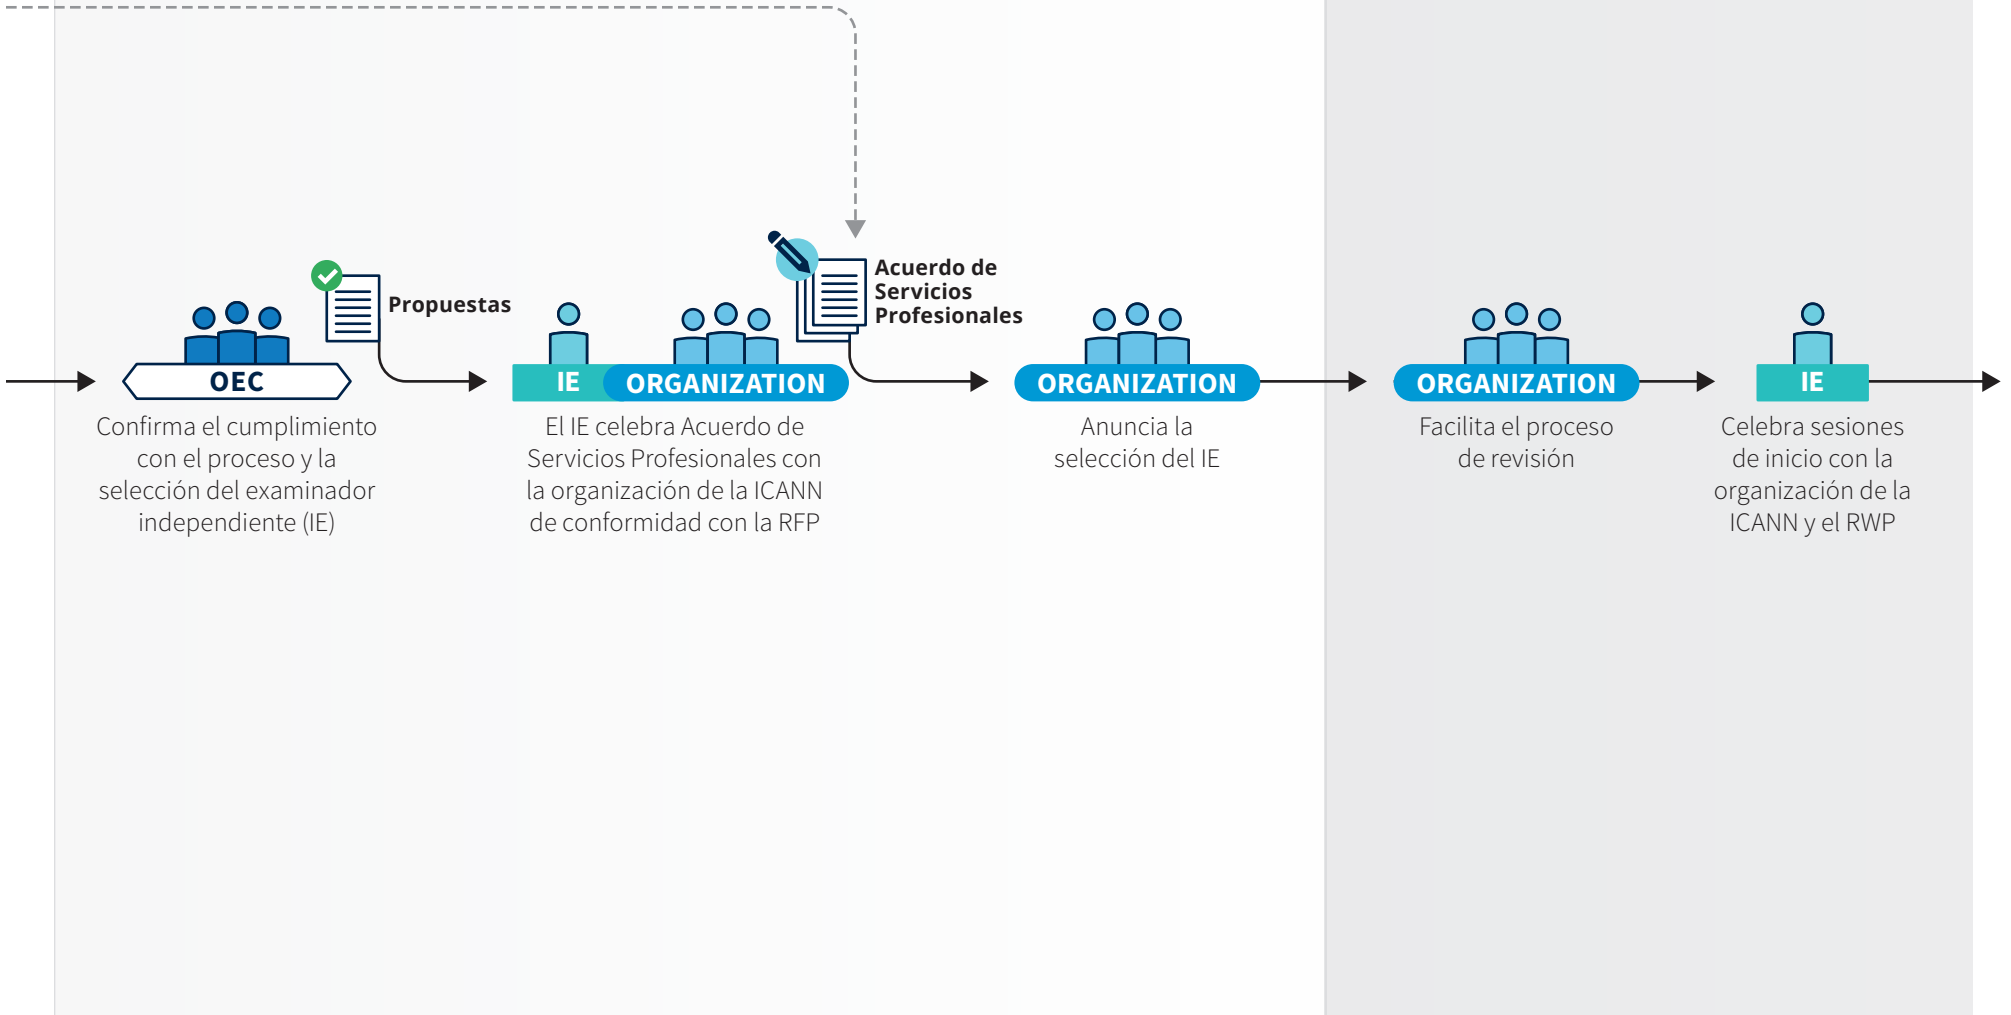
Propuestas

OEC

Confirma el cumplimiento con el proceso y la selección del examinador independiente (IE)

IE ORGANIZATION

El IE celebra Acuerdo de Servicios Profesionales con la organización de la ICANN de conformidad con la RFP

Acuerdo de Servicios Profesionales

ORGANIZATION

Anuncia la selección del IE

ORGANIZATION

Facilita el proceso de revisión

IE

Celebra sesiones de inicio con la organización de la ICANN y el RWP